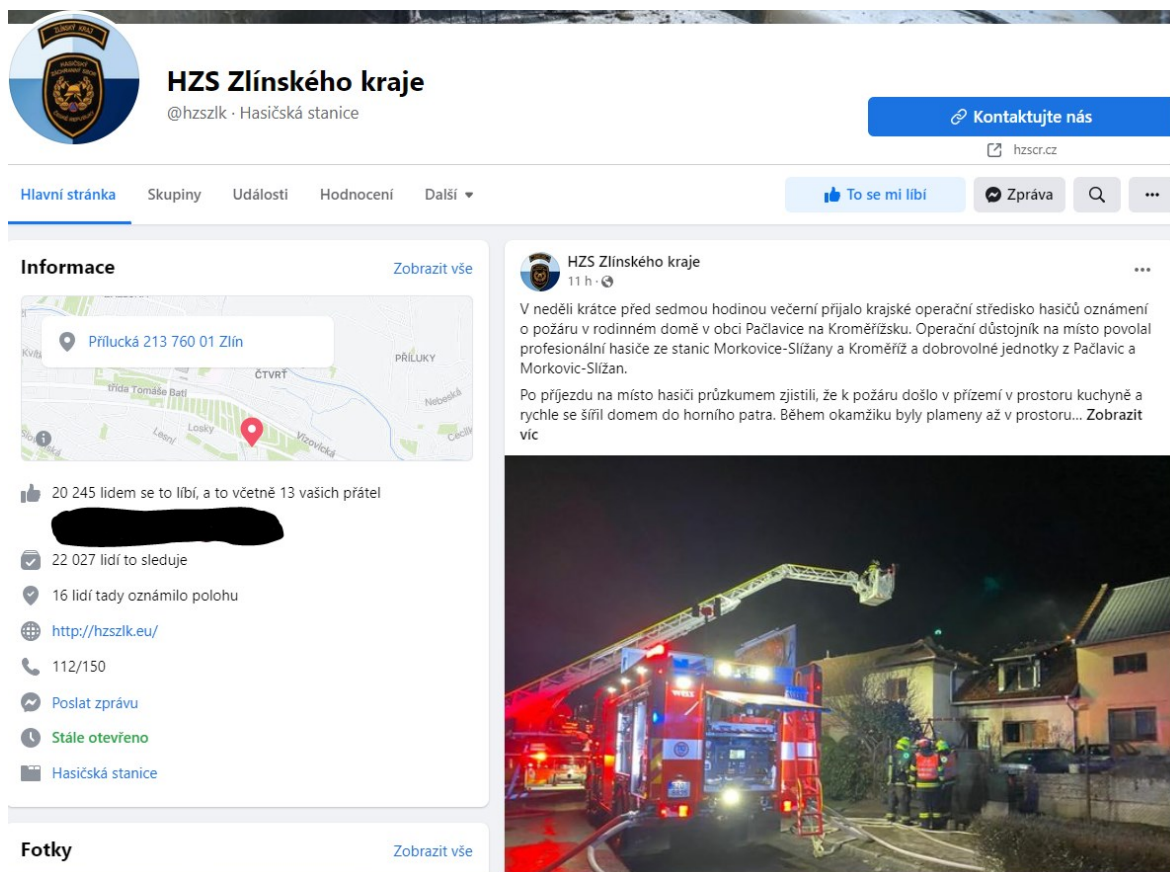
HZS Zlínského kraje
@hzszlk · Hasičská stanice

Kontaktujte nás
hzscr.cz

Hlavní stránka Skupiny Události Hodnocení Další

To se mi líbí Zpráva

Informace Zobrazit vše

Přílucká 213 760 01 Zlín

PŘÍLUKY
ČTVRŤ
třída Tomáše Bati
Nebeská
Losky
Vizovická
Cecilk

20 245 lidem se to líbí, a to včetně 13 vašich přátel

22 027 lidí to sleduje

16 lidí tady oznámilo polohu

http://hzszlk.eu/

112/150

Poslat zprávu

Stále otevřeno

Hasičská stanice

Fotky Zobrazit vše

HZS Zlínského kraje
11 h ·

V neděli krátce před sedmou hodinou večerní přijalo krajské operační středisko hasičů oznámení o požáru v rodinném domě v obci Pačlavice na Kroměřížsku. Operační důstojník na místo povolal profesionální hasiče ze stanic Morkovice-Slížany a Kroměříž a dobrovolné jednotky z Pačlavic a Morkovic-Slížan.

Po příjezdu na místo hasiči průzkumem zjistili, že k požáru došlo v přízemí v prostoru kuchyně a rychle se šířil domem do horního patra. Během okamžiku byly plameny až v prostoru... Zobrazit víc